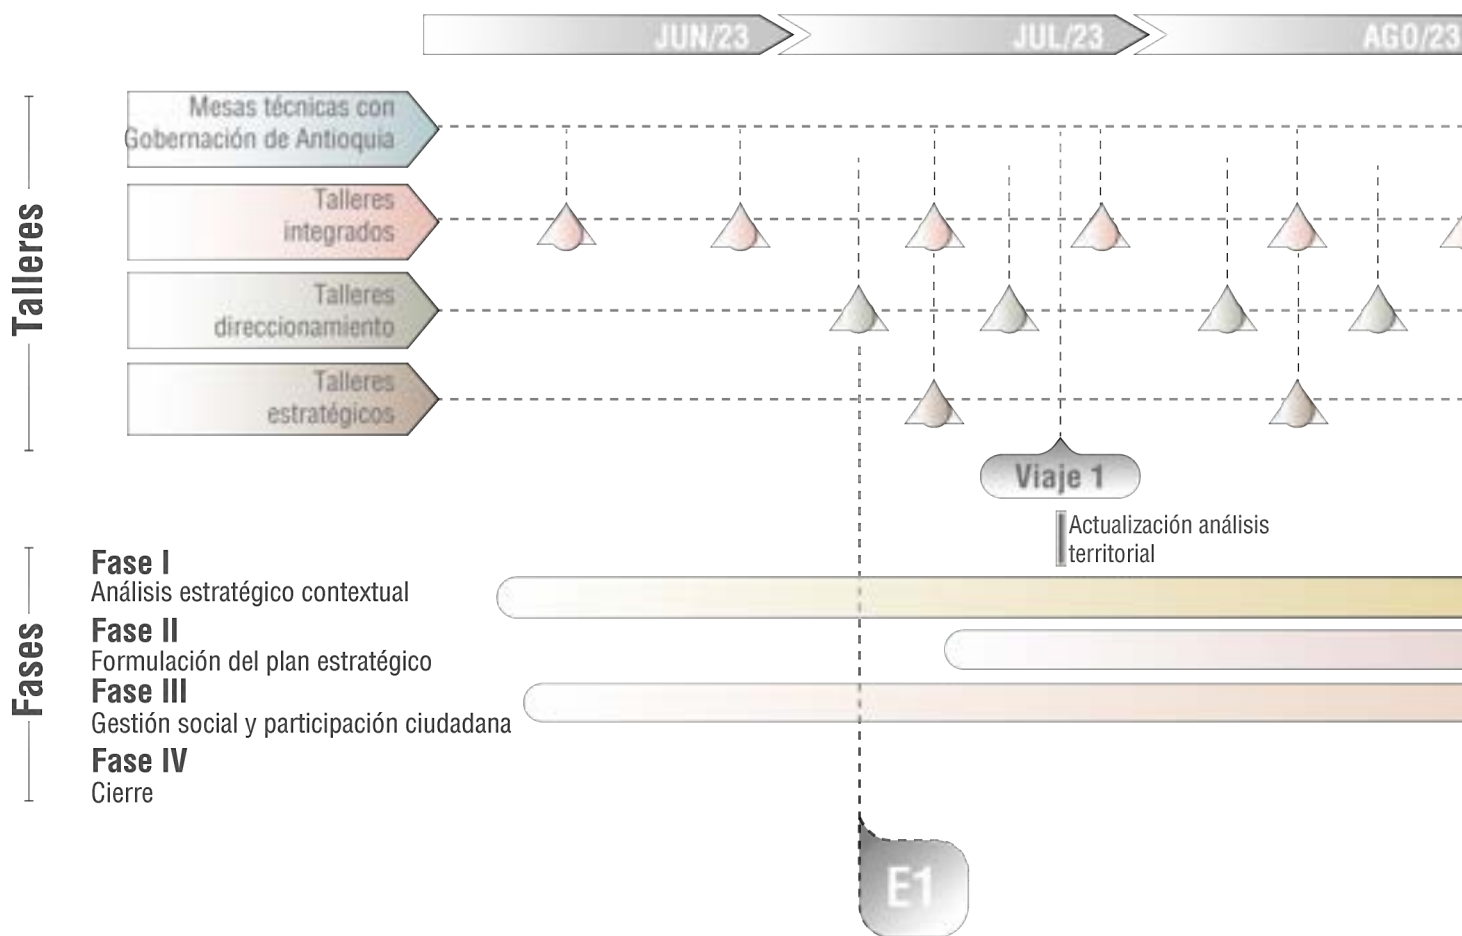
JUN/23
JUL/23
AGO/23

Talleres

Mesas técnicas con Gobernación de Antioquia

Talleres integrados

Talleres direccionamiento

Talleres estratégicos

Viaje 1

Actualización análisis territorial

Fases

Fase I
Análisis estratégico contextual

Fase II
Formulación del plan estratégico

Fase III
Gestión social y participación ciudadana

Fase IV
Cierre

E1